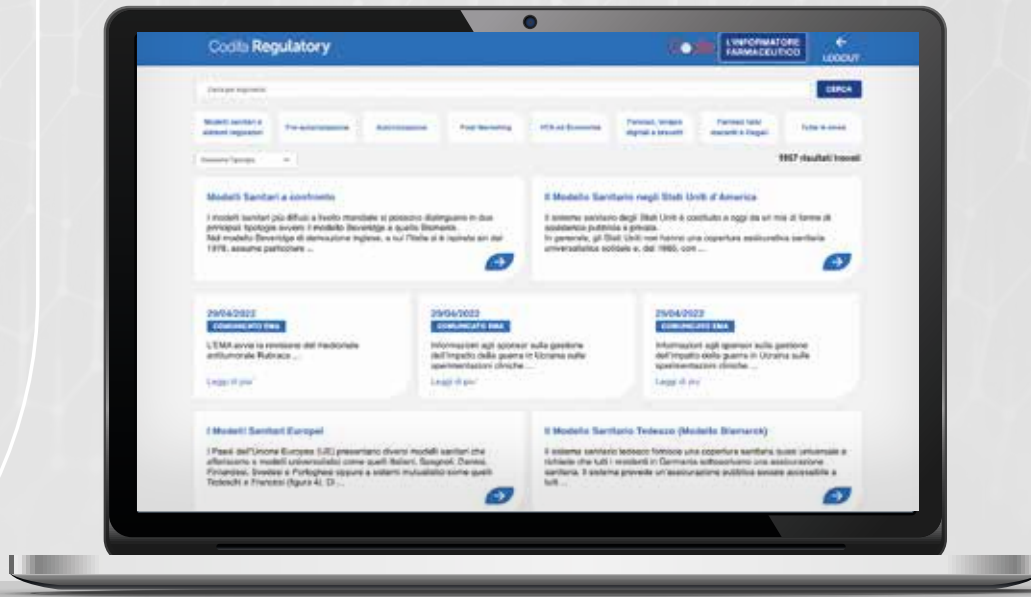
Codifa Regulatory

L'INFORMATORE FARMACEUTICO

LOGOUT

Cerca per keyword

CERCA

Modelli sanitari a sistemi regolatori

Pre-autorizzazione

Autorizzazione

Post Marketing

HTA ed Economia

Farmaci, terapie digitali e biosimili

Farmaci falsi, mercati e illegali

Tutte le aree

Seleziona Tipologia

5957 risultati trovati

Modelli Sanitari a confronto

I modelli sanitari più diffusi a livello mondiale si possono distinguere in due principali tipologie ovvero: il modello Beveridge e quello Bismarck. Nel modello Beveridge di derivazione inglese, a cui l'Italia si è ispirata sin dal 1978, assume particolare ...

Il Modello Sanitario negli Stati Uniti d'America

Il sistema sanitario degli Stati Uniti è costituito a oggi da un mix di forme di assistenza pubblica e privata. In generale, gli Stati Uniti non hanno una copertura assicurativa sanitaria universalistica sociale e, dal 1965, con ...

29/04/2022
COMUNICATO EMA
L'EMA avvia la revisione del medicinale antitumorale Rubraca ...
Leggi di più

29/04/2022
COMUNICATO EMA
Informazioni agli sponsor sulla gestione dell'impatto della guerra in Ucraina sulle sperimentazioni cliniche ...
Leggi di più

29/04/2022
COMUNICATO EMA
Informazioni agli sponsor sulla gestione dell'impatto della guerra in Ucraina sulle sperimentazioni cliniche ...
Leggi di più

I Modelli Sanitari Europei

I Paesi dell'Unione Europea (UE) presentano diversi modelli sanitari che afferiscono a modelli universalistici come quelli Italiani, Spagnoli, Danesi, Finlandesi, Svedesi e Portoghesi oppure a sistemi mutualistici come quelli Tedeschi e Francesi (figura 4). Di ...

Il Modello Sanitario Tedesco (Modello Bismarck)

Il sistema sanitario tedesco fornisce una copertura sanitaria quasi universale e richiede che tutti i residenti in Germania sottoscrivano una assicurazione sanitaria. Il sistema prevede un'assicurazione pubblica sociale accessibile a tutti ...